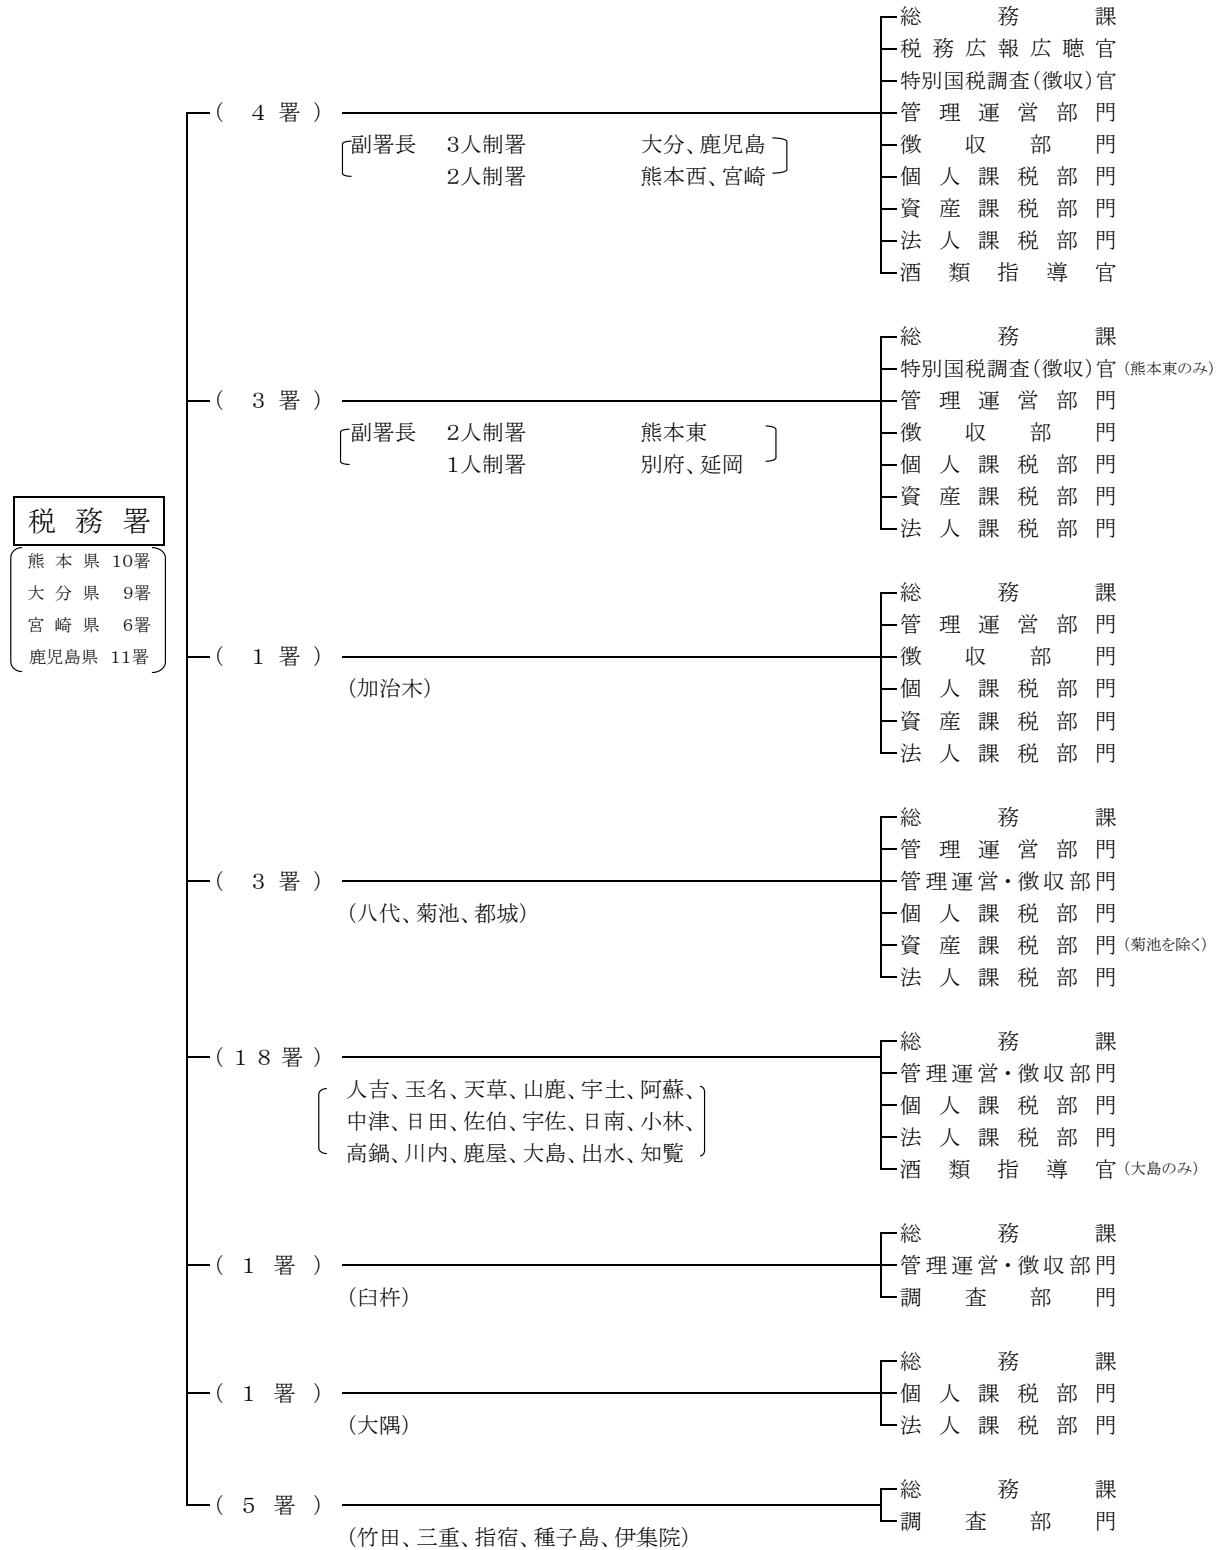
税務署

熊本県 10署
大分県 9署
宮崎県 6署
鹿児島県 11署

（4署）
副署長 3人制署 大分、鹿児島
2人制署 熊本西、宮崎

総務課
税務広報広聴官
特別国税調査（徴収）官
管理運営部門
徴収部門
個人課税部門
資産課税部門
法人課税部門
酒類指導官

（3署）
副署長 2人制署 熊本東
1人制署 別府、延岡

総務課
特別国税調査（徴収）官（熊本東のみ）
管理運営部門
徴収部門
個人課税部門
資産課税部門
法人課税部門

（1署）
（加治木）

総務課
管理運営部門
徴収部門
個人課税部門
資産課税部門
法人課税部門

（3署）
（八代、菊池、都城）

総務課
管理運営部門
管理運営・徴収部門
個人課税部門
資産課税部門（菊池を除く）
法人課税部門

（18署）
人吉、玉名、天草、山鹿、宇土、阿蘇、中津、日田、佐伯、宇佐、日南、小林、高鍋、川内、鹿屋、大島、出水、知覧

総務課
管理運営・徴収部門
個人課税部門
法人課税部門
酒類指導官（大島のみ）

（1署）
（臼杵）

総務課
管理運営・徴収部門
調査部門

（1署）
（大隅）

総務課
個人課税部門
法人課税部門

（5署）
（竹田、三重、指宿、種子島、伊集院）

総務課
調査部門